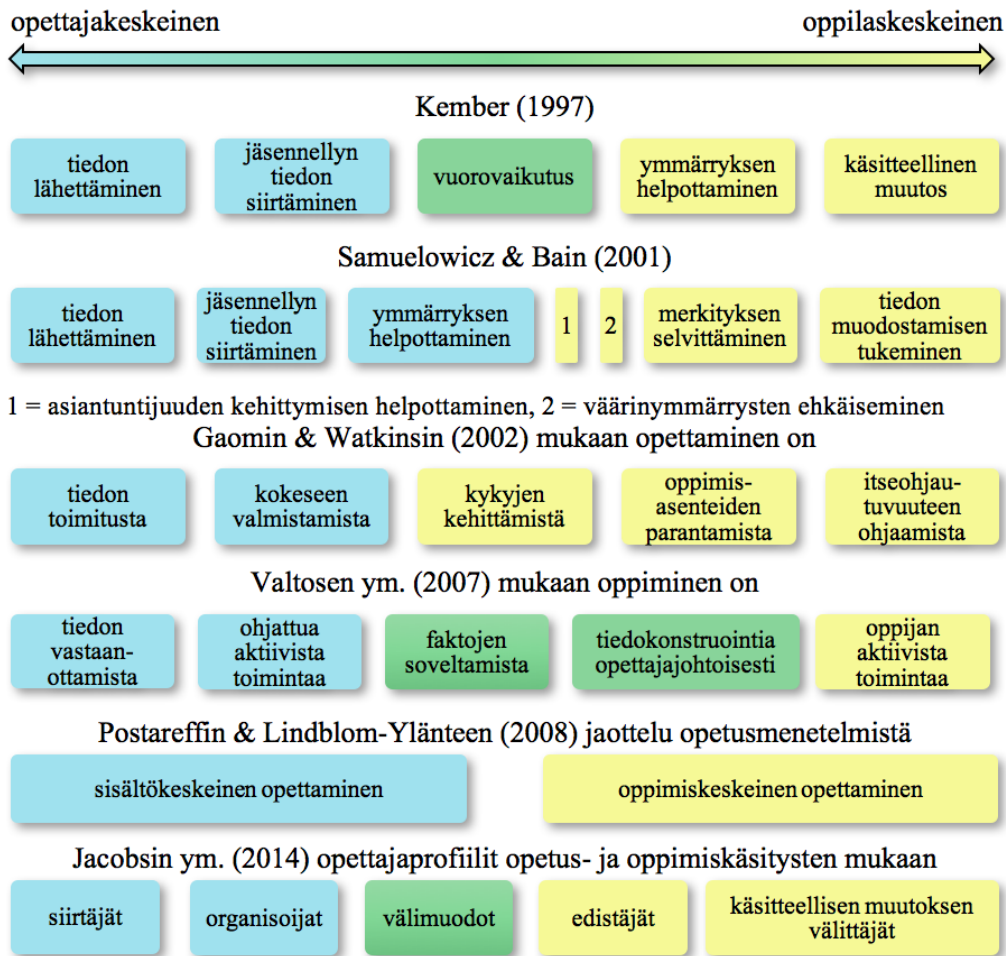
opettajakeskeinen

oppilaskeskeinen

Kember (1997)

tiedon lähettäminen

jäsennellyn tiedon siirtäminen

vuorovaikutus

ymmärryksen helpottaminen

käsitteellinen muutos

Samuelowicz & Bain (2001)

tiedon lähettäminen

jäsennellyn tiedon siirtäminen

ymmärryksen helpottaminen

1

2

merkityksen selvittäminen

tiedon muodostamisen tukeminen

1 = asiantuntijuuden kehittymisen helpottaminen, 2 = väärinymmärrysten ehkäiseminen

Gaomin & Watkinsin (2002) mukaan opettaminen on

tiedon toimitusta

kokeseen valmistamista

kykyjen kehittämistä

oppimisasenteiden parantamista

itseohjautuvuuteen ohjaamista

Valtosen ym. (2007) mukaan oppiminen on

tiedon vastaanottamista

ohjattua aktiivista toimintaa

faktojen soveltamista

tiedokonstruointia opettajajohtoisesti

oppijan aktiivista toimintaa

Postareffin & Lindblom-Ylänteen (2008) jaottelu opetusmenetelmistä

sisältökeskeinen opettaminen

oppimiskeskeinen opettaminen

Jacobsin ym. (2014) opettajaprofiilit opetus- ja oppimiskäsitysten mukaan

siirtäjät

organisoijat

välimuodot

edistäjät

käsitteellisen muutoksen välittäjät